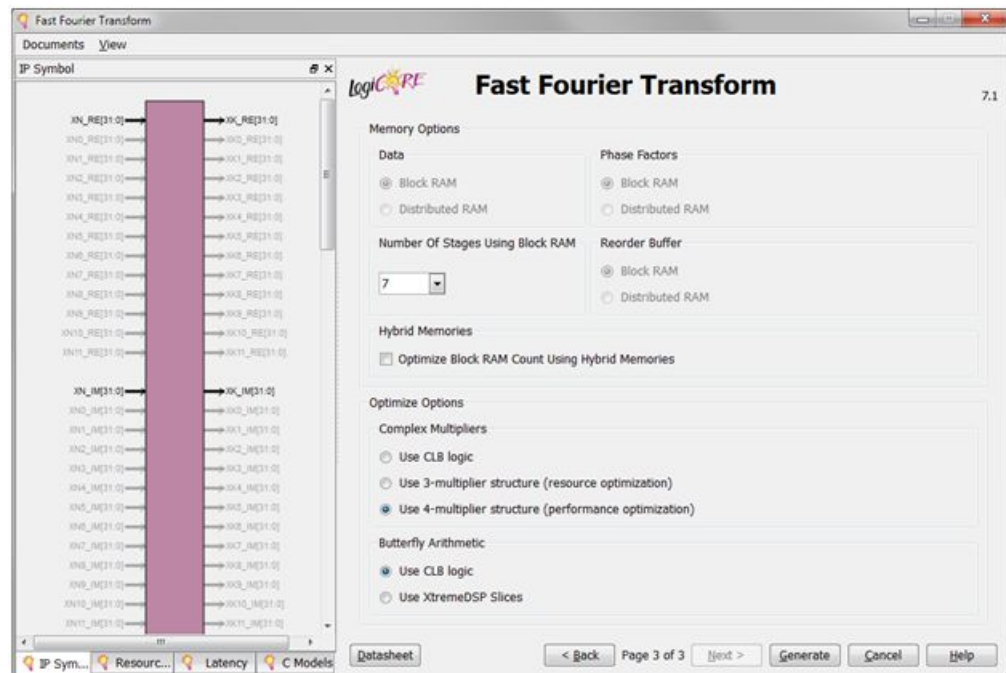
Fast Fourier Transform

Documents View

IP Symbol

XN_RE[31:0]
XN0_RE[31:0]
XN1_RE[31:0]
XN2_RE[31:0]
XN3_RE[31:0]
XN4_RE[31:0]
XN5_RE[31:0]
XN6_RE[31:0]
XN7_RE[31:0]
XN8_RE[31:0]
XN9_RE[31:0]
XN10_RE[31:0]
XN11_RE[31:0]

XK_RE[31:0]
XK0_RE[31:0]
XK1_RE[31:0]
XK2_RE[31:0]
XK3_RE[31:0]
XK4_RE[31:0]
XK5_RE[31:0]
XK6_RE[31:0]
XK7_RE[31:0]
XK8_RE[31:0]
XK9_RE[31:0]
XK10_RE[31:0]
XK11_RE[31:0]

XN_IM[31:0]
XN0_IM[31:0]
XN1_IM[31:0]
XN2_IM[31:0]
XN3_IM[31:0]
XN4_IM[31:0]
XN5_IM[31:0]
XN6_IM[31:0]
XN7_IM[31:0]
XN8_IM[31:0]
XN9_IM[31:0]
XN10_IM[31:0]
XN11_IM[31:0]

XK_IM[31:0]
XK0_IM[31:0]
XK1_IM[31:0]
XK2_IM[31:0]
XK3_IM[31:0]
XK4_IM[31:0]
XK5_IM[31:0]
XK6_IM[31:0]
XK7_IM[31:0]
XK8_IM[31:0]
XK9_IM[31:0]
XK10_IM[31:0]
XK11_IM[31:0]

IP Sym... Resourc... Latency C Models

logiCORE Fast Fourier Transform 7.1

Memory Options

Data
Block RAM
Distributed RAM

Phase Factors
Block RAM
Distributed RAM

Number Of Stages Using Block RAM
7

Reorder Buffer
Block RAM
Distributed RAM

Hybrid Memories
Optimize Block RAM Count Using Hybrid Memories

Optimize Options

Complex Multipliers
Use CLB logic
Use 3-multiplier structure (resource optimization)
Use 4-multiplier structure (performance optimization)

Butterfly Arithmetic
Use CLB logic
Use XtremeDSP Slices

Datasheet
< Back Page 3 of 3 Next > Generate Cancel Help